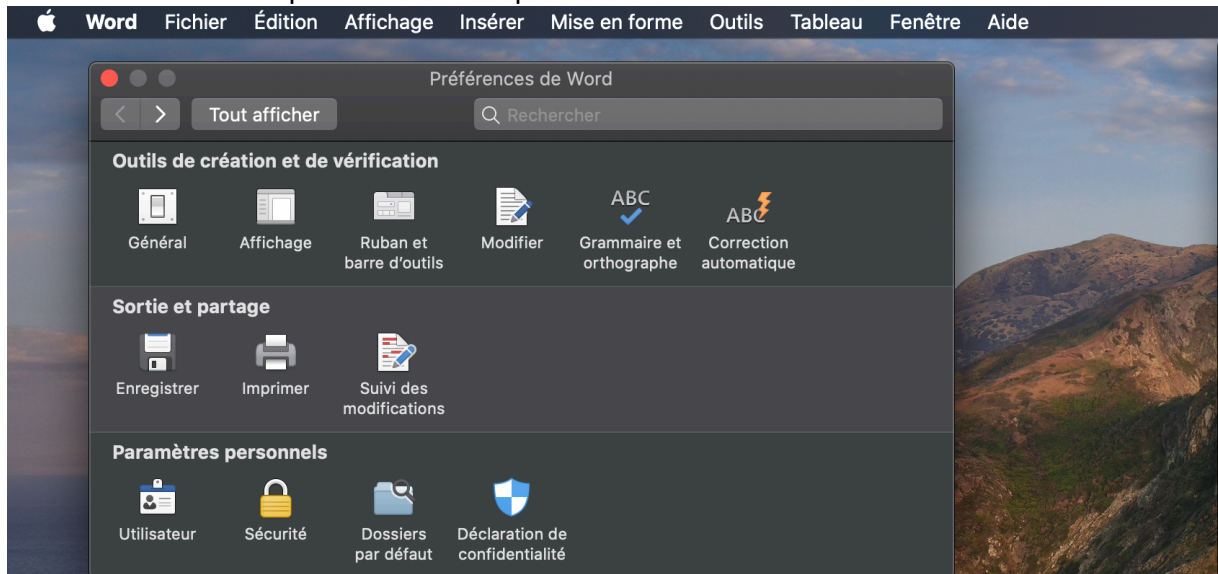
Word Fichier Édition Affichage Insérer Mise en forme Outils Tableau Fenêtre Aide

Préférences de Word

Tout afficher

Rechercher

Outils de création et de vérification

Général

Affichage

Ruban et barre d'outils

Modifier

ABC

Grammaire et orthographe

ABC

Correction automatique

Sortie et partage

Enregistrer

Imprimer

Suivi des modifications

Paramètres personnels

Utilisateur

Sécurité

Dossiers par défaut

Déclaration de confidentialité